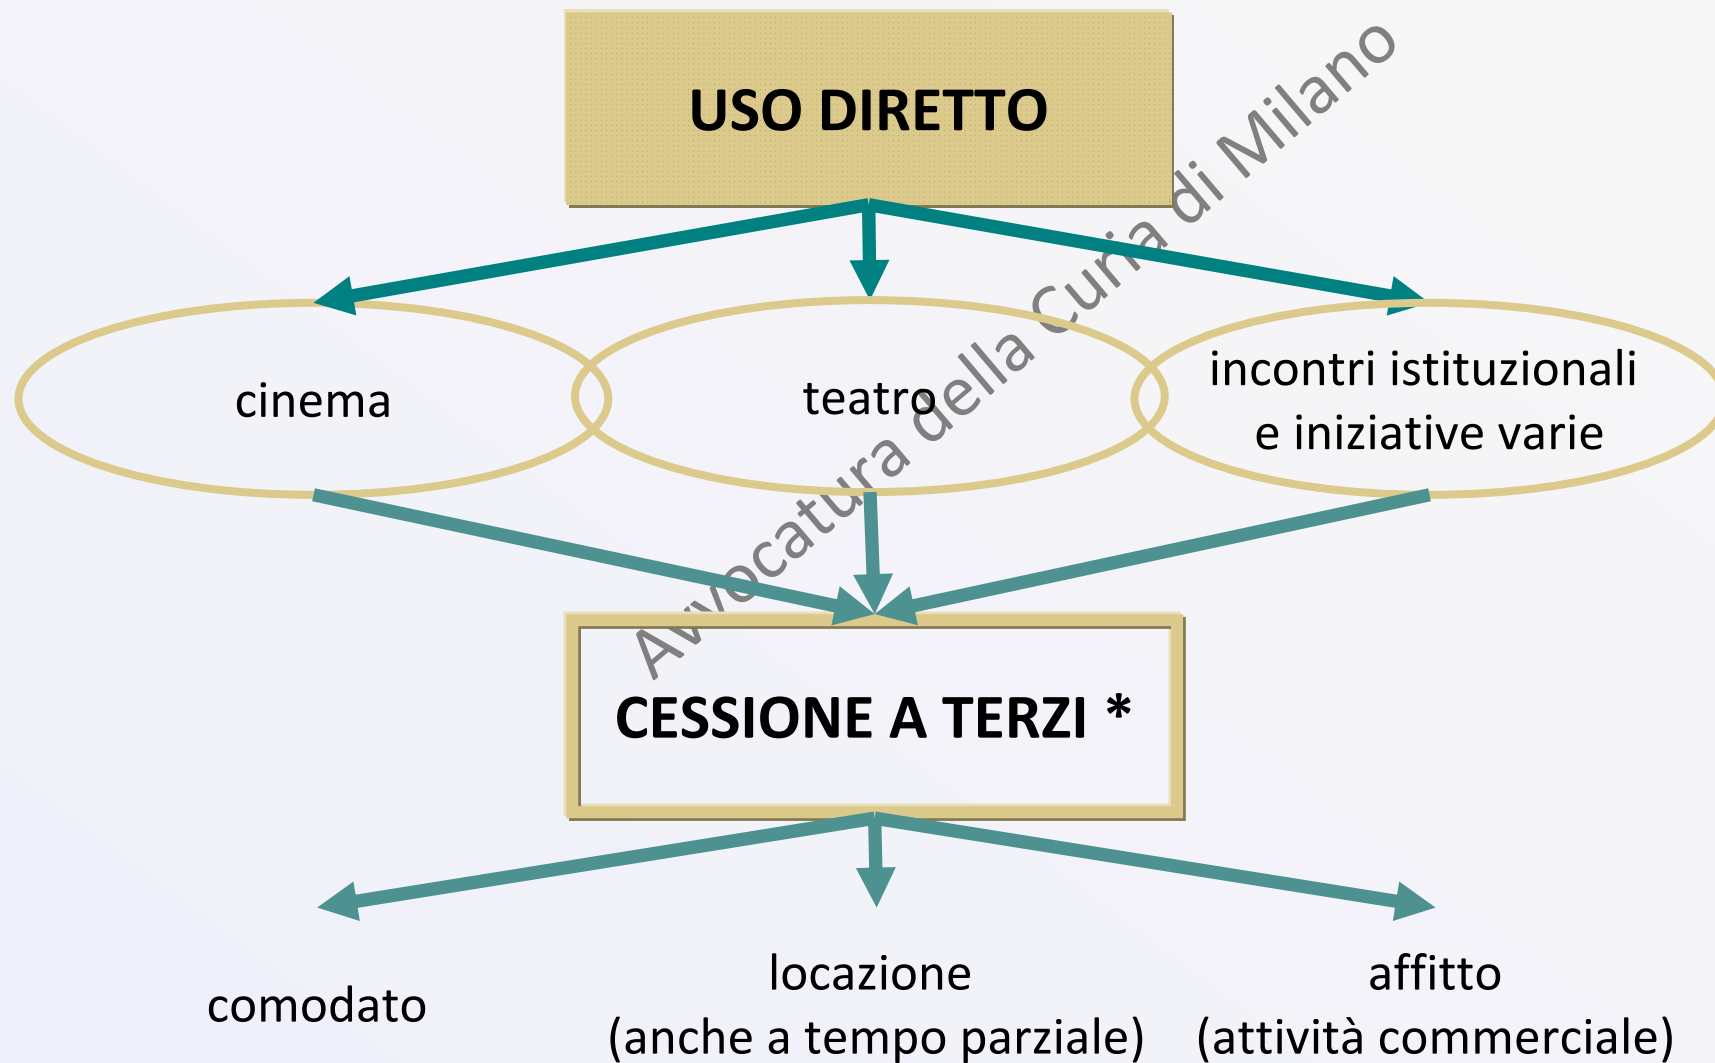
USO DIRETTO

cinema

teatro

incontri istituzionali e iniziative varie

Avvocatura della Curia di Milano

CESSIONE A TERZI *

comodato

locazione
(anche a tempo parziale)

affitto
(attività commerciale)